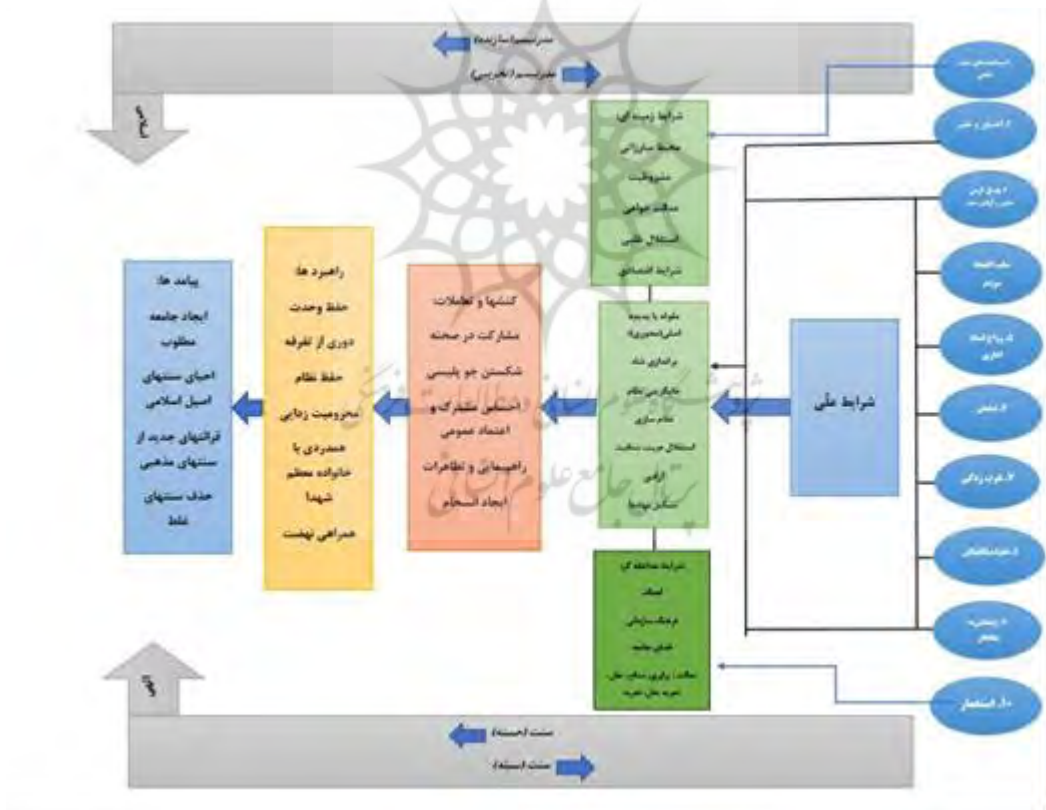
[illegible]

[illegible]

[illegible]

شرایط زمینه‌ای

محیط سازمانی

مشروطیت

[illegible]

استقلال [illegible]

شرایط اقتصادی

پیامد ها:

ایجاد جامعه مطلوب

احیای سنتهای اصیل اسلامی

قرائتهای جدید از سنتهای مذهبی

حذف سنتهای غلط

راهبرد ها:

حفظ وحدت

دوری از تفرقه

حفظ نظام

محرومیت زدایی

همدردی با خانواده معظم شهدا

همراهی نهضت

کنشها و تعاملات

مشارکت در صحنه

شکستن جو پلیسی

احساس مشترک و اعتماد عمومی

راهپیمایی و تظاهرات

ایجاد انسجام

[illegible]

شرایط علی

شرایط مداخله گر

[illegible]

فرهنگ سازمانی

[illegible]

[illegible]

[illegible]

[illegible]

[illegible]

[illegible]

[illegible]

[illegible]

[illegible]

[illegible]

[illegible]

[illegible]

سنت (حسنه)

سنت (سیئه)